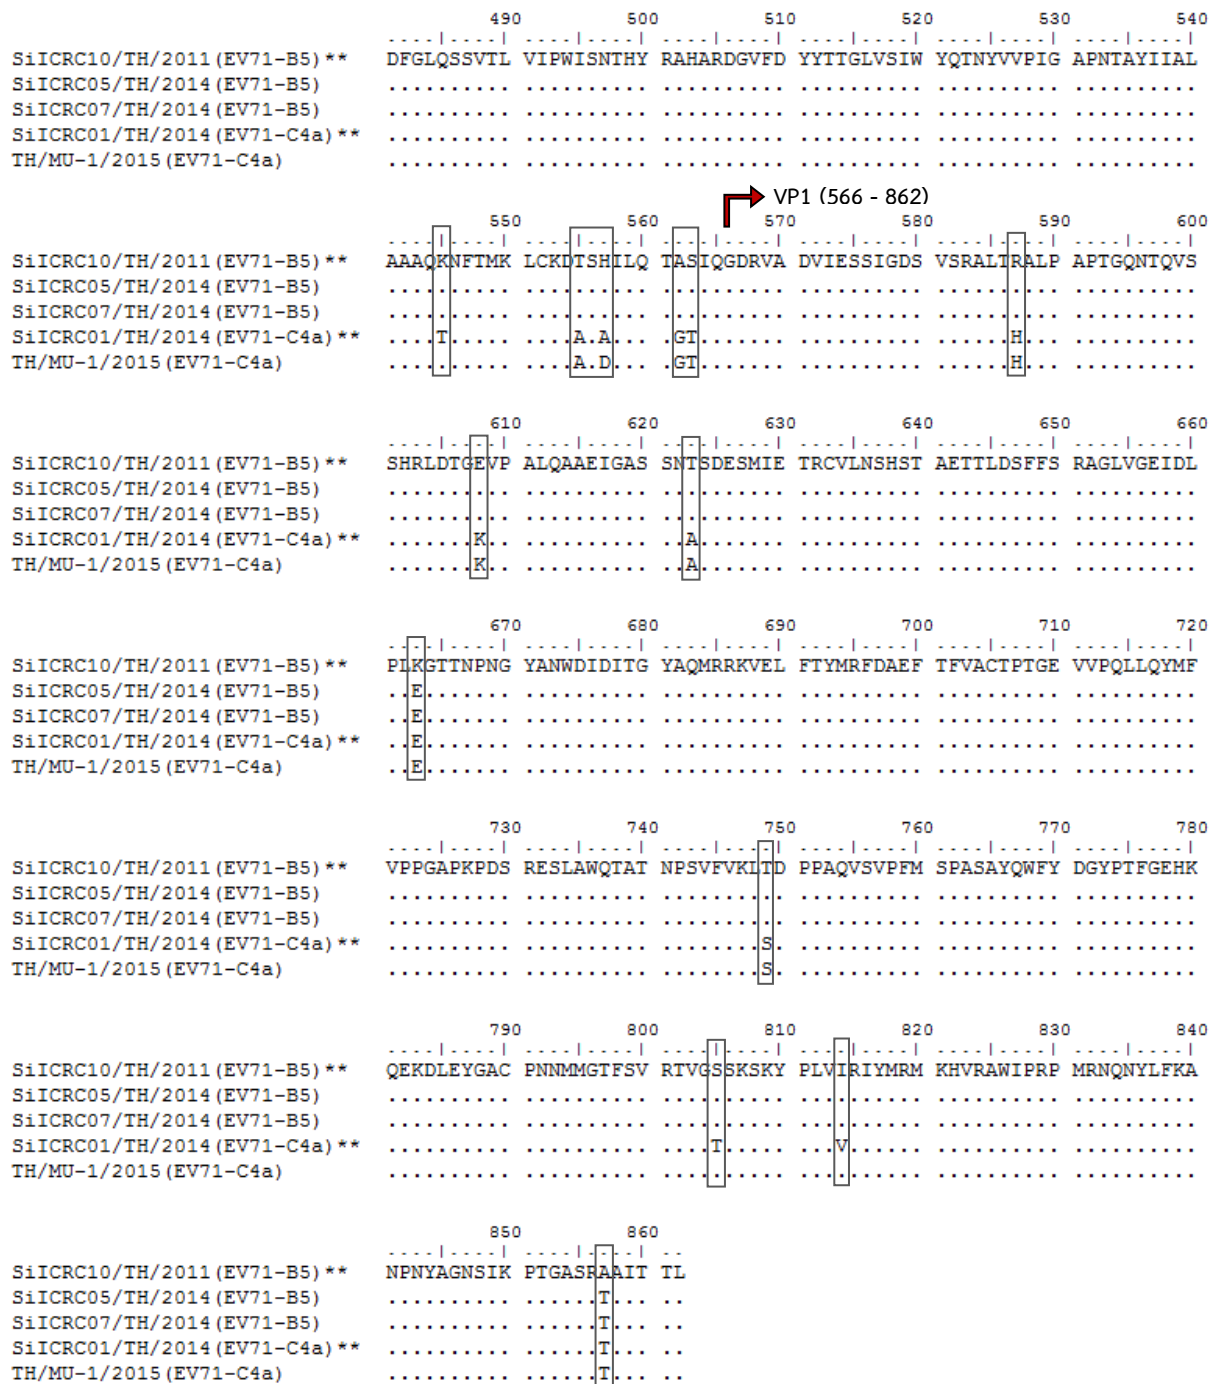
490 500 510 520 530 540

SiICRC10/TH/2011 (EV71-B5) ** DFGLQSSVTL VIPWISNTHY RAHARDGVFD YYTTGLVSIW YQTNYVVPIG APNTAYIIAL
SiICRC05/TH/2014 (EV71-B5) .......... .......... .......... .......... .......... ..........
SiICRC07/TH/2014 (EV71-B5) .......... .......... .......... .......... .......... ..........
SiICRC01/TH/2014 (EV71-C4a) ** .......... .......... .......... .......... .......... ..........
TH/MU-1/2015 (EV71-C4a) .......... .......... .......... .......... .......... ..........

VP1 (566 - 862)

550 560 570 580 590 600

SiICRC10/TH/2011 (EV71-B5) ** AAAQKNFTMK LCKDTSHILQ TASIQGDRVA DVIESSIGDS VSRALTRALP APTGQNTQVS
SiICRC05/TH/2014 (EV71-B5) .......... .......... .......... .......... .......... ..........
SiICRC07/TH/2014 (EV71-B5) .......... .......... .......... .......... .......... ..........
SiICRC01/TH/2014 (EV71-C4a) ** ....T..... ....A.A... .GT....... .......... ......H... ..........
TH/MU-1/2015 (EV71-C4a) .......... ....A.D... .GT....... .......... ......H... ..........

610 620 630 640 650 660

SiICRC10/TH/2011 (EV71-B5) ** SHRLDTGEVP ALQAAEIGAS SNTSDESMIE TRCVLNSHST AETTLDSFFS RAGLVGEIDL
SiICRC05/TH/2014 (EV71-B5) .......... .......... .......... .......... .......... ..........
SiICRC07/TH/2014 (EV71-B5) .......... .......... .......... .......... .......... ..........
SiICRC01/TH/2014 (EV71-C4a) ** .......K.. .......... ..A....... .......... .......... ..........
TH/MU-1/2015 (EV71-C4a) .......K.. .......... ..A....... .......... .......... ..........

670 680 690 700 710 720

SiICRC10/TH/2011 (EV71-B5) ** PLKGTTNPNG YANWDIDITG YAQMRRKVEL FTYMRFDAEF TFVACTPTGE VVPQLLQYMF
SiICRC05/TH/2014 (EV71-B5) ..E....... .......... .......... .......... .......... ..........
SiICRC07/TH/2014 (EV71-B5) ..E....... .......... .......... .......... .......... ..........
SiICRC01/TH/2014 (EV71-C4a) ** ..E....... .......... .......... .......... .......... ..........
TH/MU-1/2015 (EV71-C4a) ..E....... .......... .......... .......... .......... ..........

730 740 750 760 770 780

SiICRC10/TH/2011 (EV71-B5) ** VPPGAPKPDS RESLAWQTAT NPSVFVKLTD PPAQVSVPFM SPASAYQWFY DGYPTFGEHK
SiICRC05/TH/2014 (EV71-B5) .......... .......... .......... .......... .......... ..........
SiICRC07/TH/2014 (EV71-B5) .......... .......... .......... .......... .......... ..........
SiICRC01/TH/2014 (EV71-C4a) ** .......... .......... ........S. .......... .......... ..........
TH/MU-1/2015 (EV71-C4a) .......... .......... ........S. .......... .......... ..........

790 800 810 820 830 840

SiICRC10/TH/2011 (EV71-B5) ** QEKDLEYGAC PNNMMGTFSV RTVGSSKSKY PLVIRIYMRM KHVRAWIPRP MRNQNYLFKA
SiICRC05/TH/2014 (EV71-B5) .......... .......... .......... .......... .......... ..........
SiICRC07/TH/2014 (EV71-B5) .......... .......... .......... .......... .......... ..........
SiICRC01/TH/2014 (EV71-C4a) ** .......... .......... ....T..... ...V...... .......... ..........
TH/MU-1/2015 (EV71-C4a) .......... .......... .......... .......... .......... ..........

850 860

SiICRC10/TH/2011 (EV71-B5) ** NPNYAGNSIK PTGASRAAIT TL
SiICRC05/TH/2014 (EV71-B5) .......... ......T... ..
SiICRC07/TH/2014 (EV71-B5) .......... ......T... ..
SiICRC01/TH/2014 (EV71-C4a) ** .......... ......T... ..
TH/MU-1/2015 (EV71-C4a) .......... ......T... ..